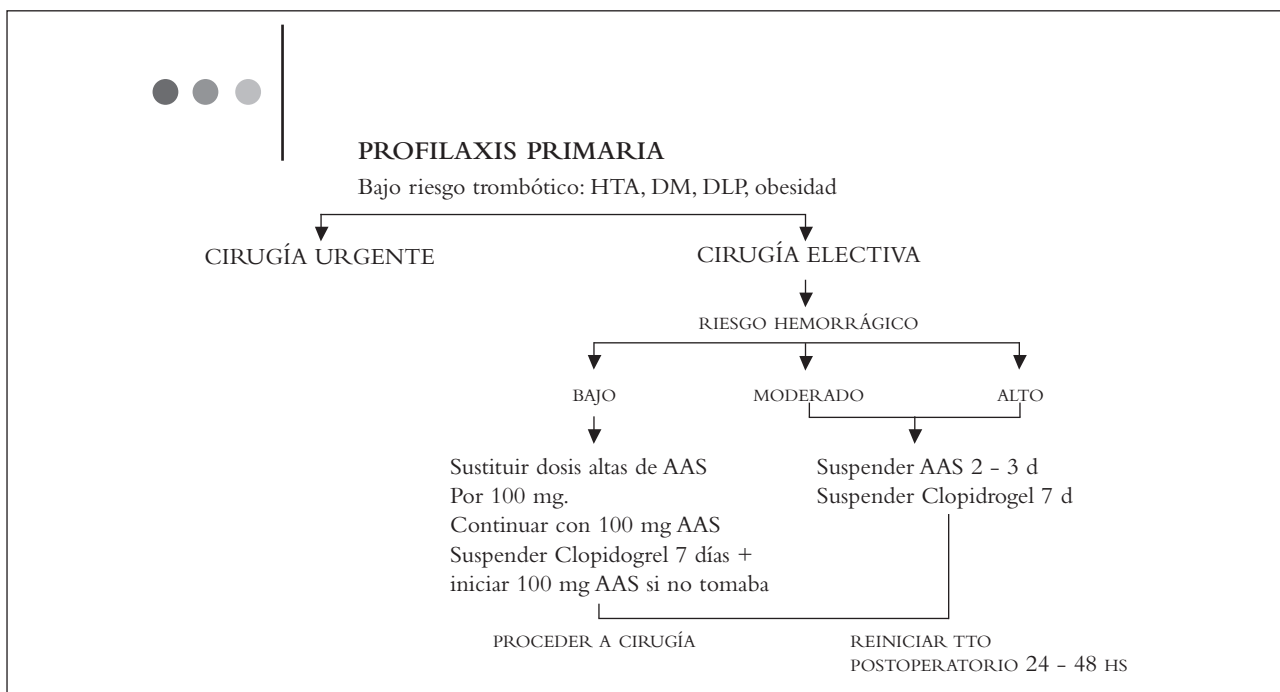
PROFILAXIS PRIMARIA

Bajo riesgo trombótico: HTA, DM, DLP, obesidad

CIRUGÍA URGENTE

CIRUGÍA ELECTIVA

RIESGO HEMORRÁGICO

BAJO

MODERADO

ALTO

Sustituir dosis altas de AAS Por 100 mg.
Continuar con 100 mg AAS
Suspender Clopidogrel 7 días + iniciar 100 mg AAS si no tomaba

Suspender AAS 2 - 3 d
Suspender Clopidogrel 7 d

PROCEDER A CIRUGÍA

REINICIAR TTO POSTOPERATORIO 24 - 48 HS